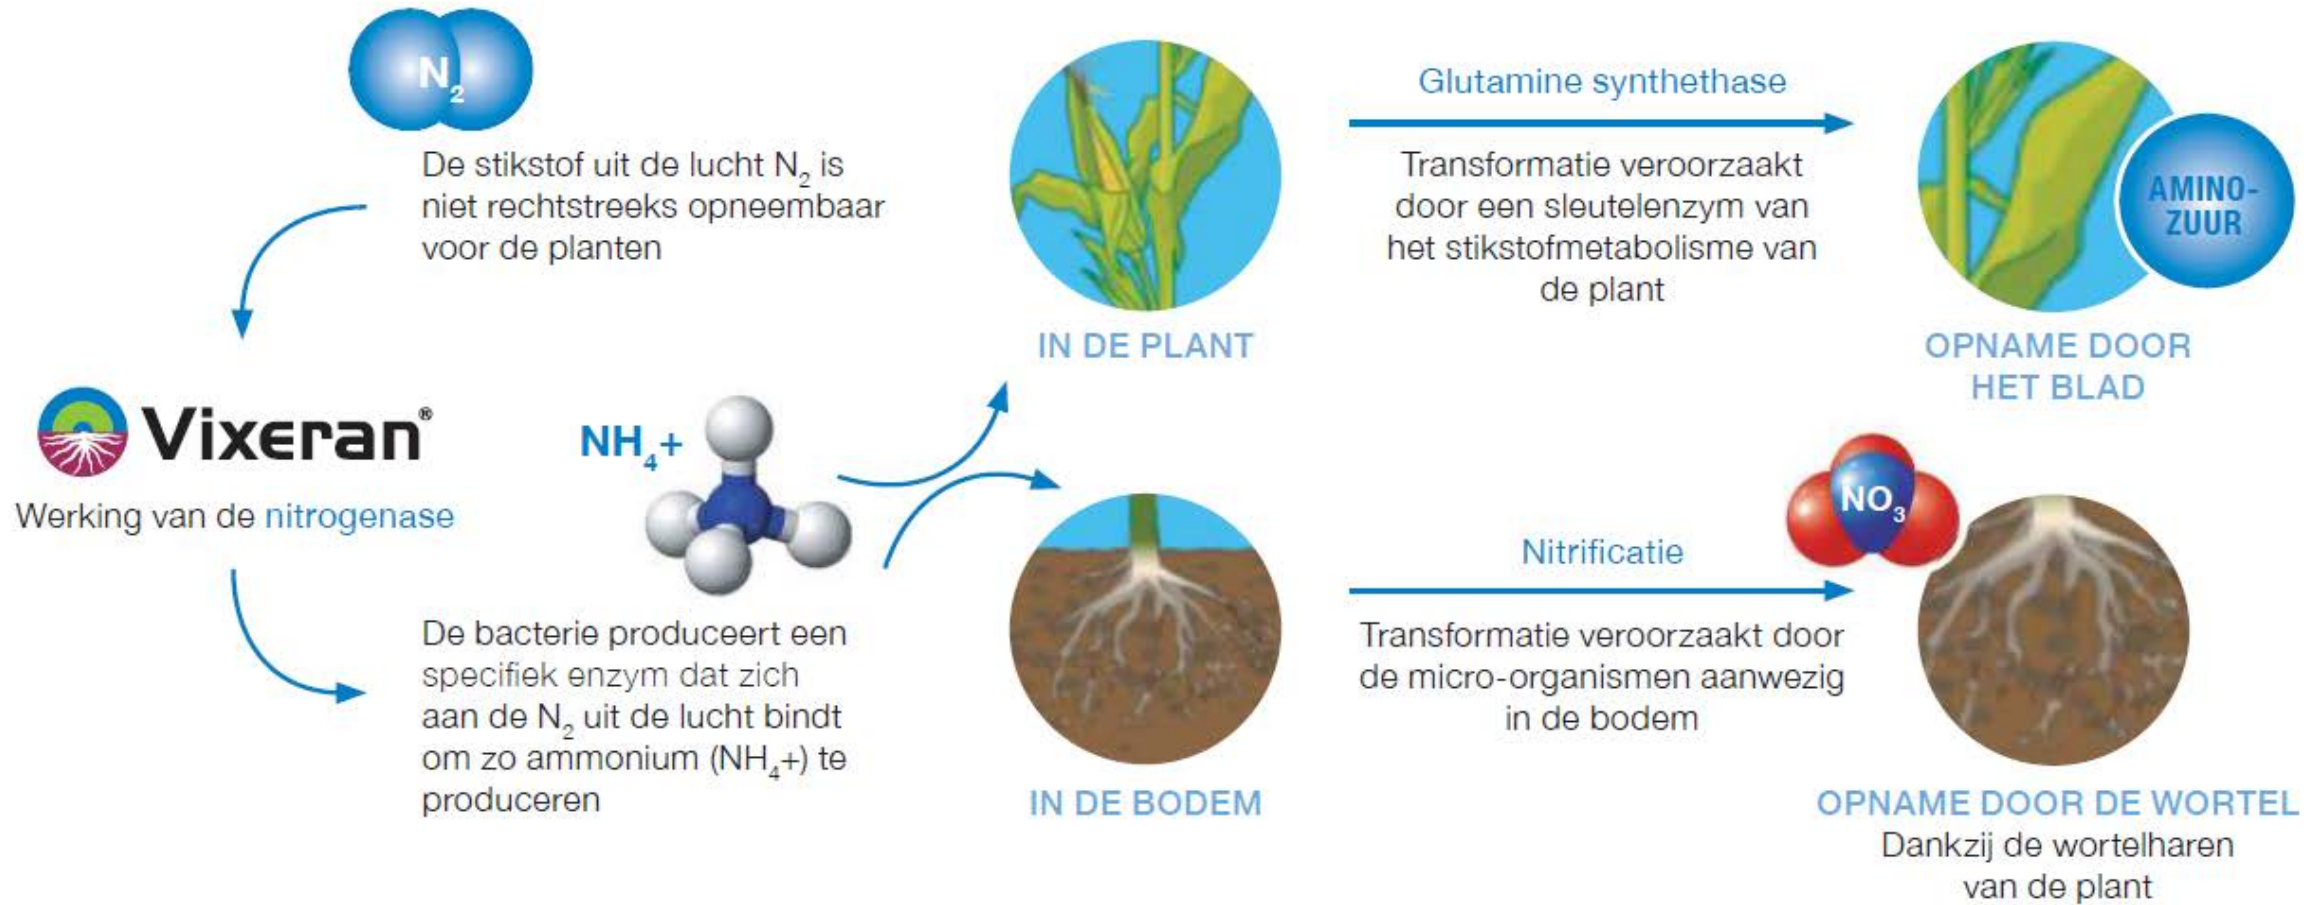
$N_2$

De stikstof uit de lucht $N_2$ is niet rechtstreeks opneembaar voor de planten

Vixeran®

Werking van de nitrogenase

$NH_4+$

De bacterie produceert een specifiek enzym dat zich aan de $N_2$ uit de lucht bindt om zo ammonium ($NH_4+$) te produceren

IN DE PLANT

Glutamine synthethase

Transformatie veroorzaakt door een sleutelenzym van het stikstofmetabolisme van de plant

AMINO-ZUUR

OPNAME DOOR HET BLAD

IN DE BODEM

Nitrificatie

Transformatie veroorzaakt door de micro-organismen aanwezig in de bodem

$NO_3$

OPNAME DOOR DE WORTEL

Dankzij de wortelharen van de plant